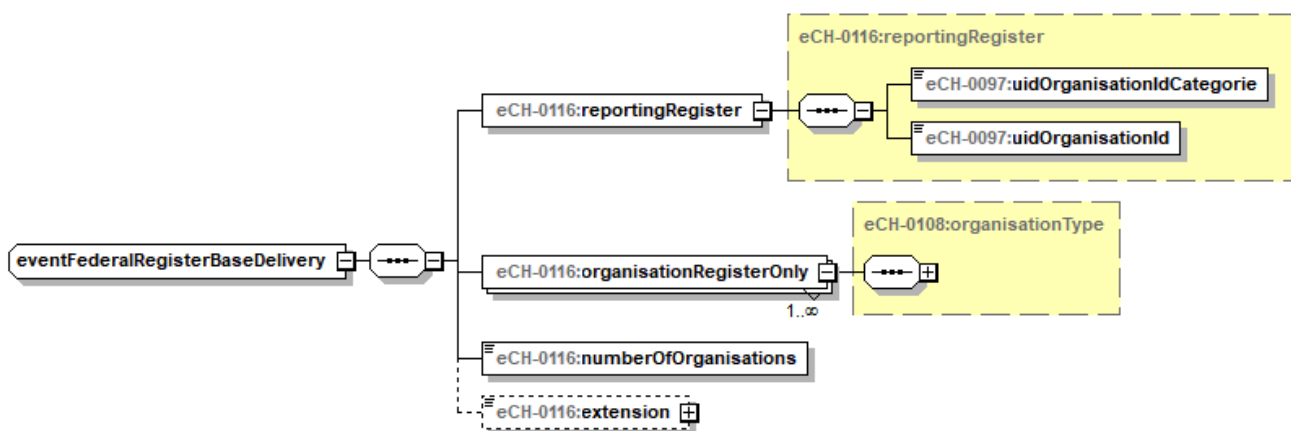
eCH-0116:reportingRegister

eCH-0097:uidOrganisationIdCategorie

eCH-0116:reportingRegister

eCH-0097:uidOrganisationId

eCH-0108:organisationType

eventFederalRegisterBaseDelivery

eCH-0116:organisationRegisterOnly

1..∞

eCH-0116:numberOfOrganisations

eCH-0116:extension